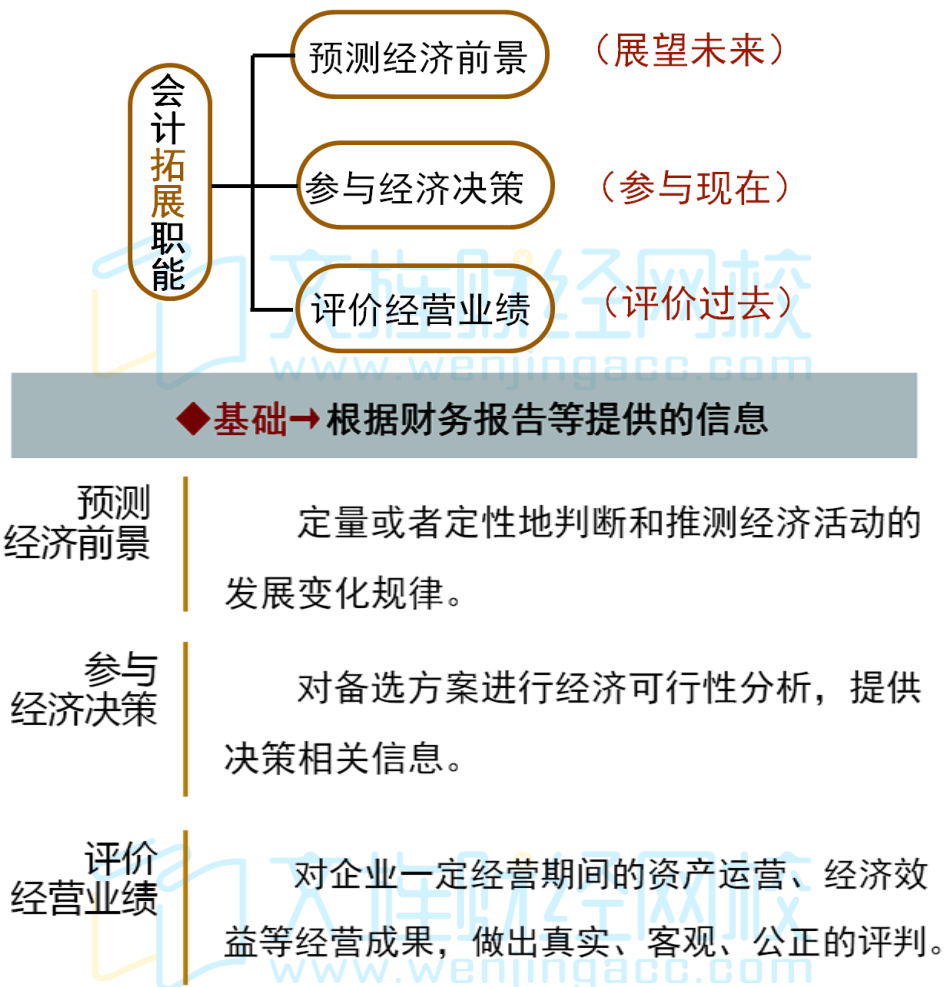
会计拓展职能

预测经济前景 （展望未来）

参与经济决策 （参与现在）

评价经营业绩 （评价过去）

文旌财经网校 www.wenjingacc.com

◆基础→根据财务报告等提供的信息

预测经济前景

定量或者定性地判断和推测经济活动的发展变化规律。

参与经济决策

对备选方案进行经济可行性分析，提供决策相关信息。

评价经营业绩

对企业一定经营期间的资产运营、经济效益等经营成果，做出真实、客观、公正的评判。

文旌财经网校 www.wenjingacc.com